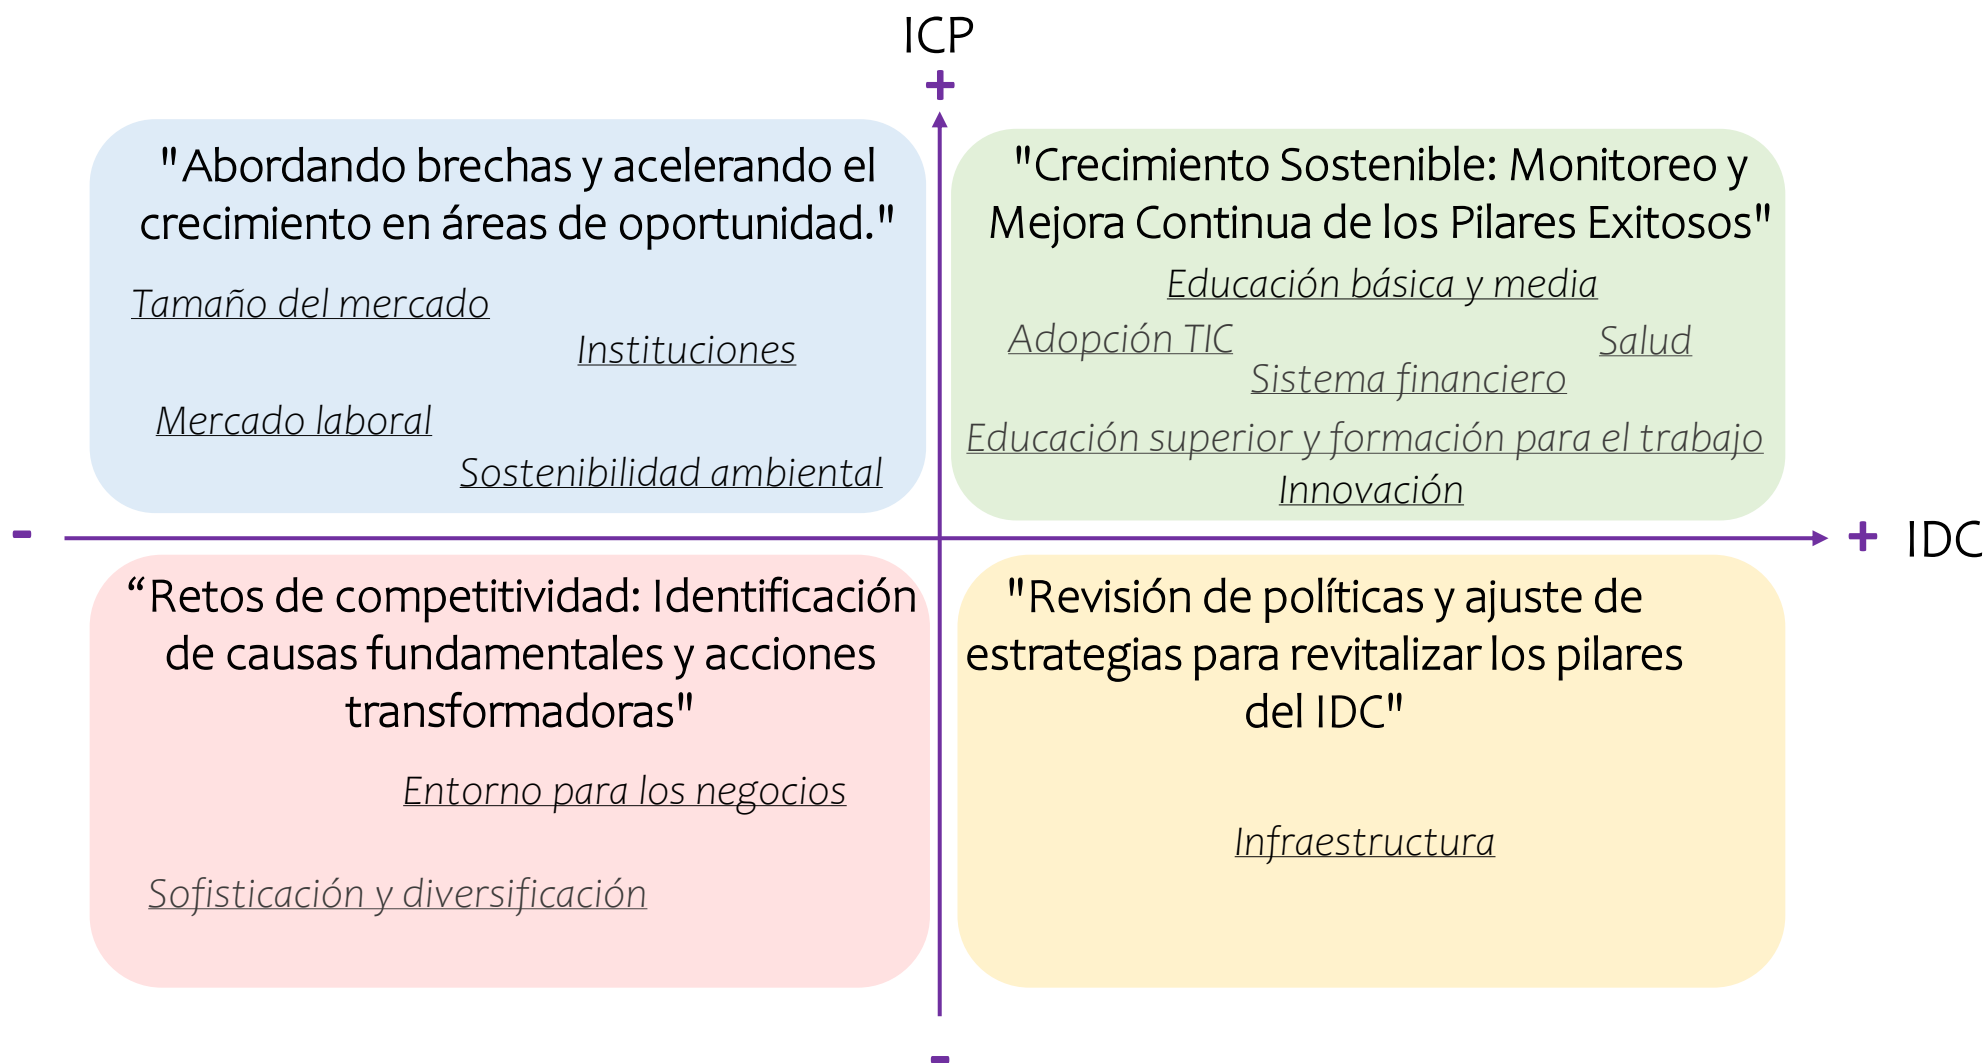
ICP

+

"Abordando brechas y acelerando el crecimiento en áreas de oportunidad."

Tamaño del mercado

Instituciones

Mercado laboral

Sostenibilidad ambiental

"Crecimiento Sostenible: Monitoreo y Mejora Continua de los Pilares Exitosos"

Educación básica y media

Adopción TIC

Salud

Sistema financiero

Educación superior y formación para el trabajo

Innovación

-

+ IDC

“Retos de competitividad: Identificación de causas fundamentales y acciones transformadoras"

Entorno para los negocios

Sofisticación y diversificación

"Revisión de políticas y ajuste de estrategias para revitalizar los pilares del IDC"

Infraestructura

-